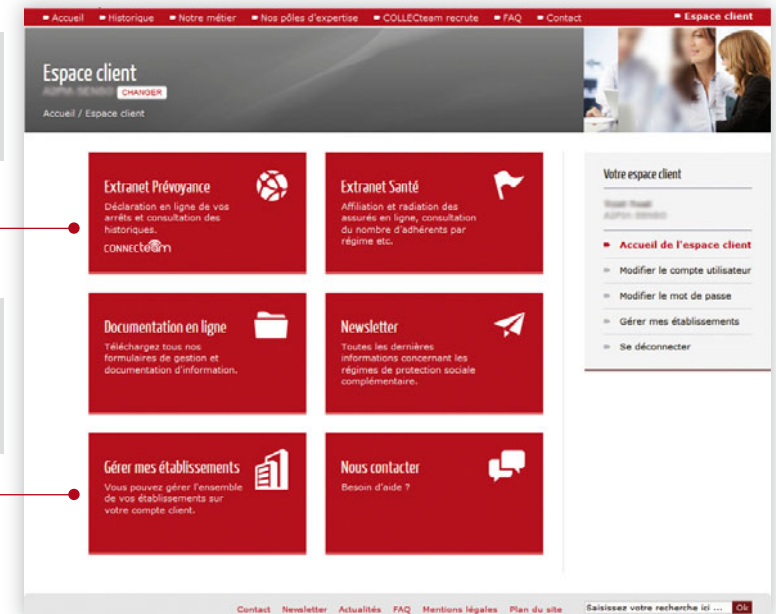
Accueil Historique Notre métier Nos pôles d'expertise COLLECteam recrute FAQ Contact Espace client

Espace client
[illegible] CHANGER
Accueil / Espace client

Extranet Prévoyance
Déclaration en ligne de vos arrêts et consultation des historiques.
CONNECTeam

Extranet Santé
Affiliation et radiation des assurés en ligne, consultation du nombre d'adhérents par régime etc.

Documentation en ligne
Téléchargez tous nos formulaires de gestion et documentation d'information.

Newsletter
Toutes les dernières informations concernant les régimes de protection sociale complémentaire.

Gérer mes établissements
Vous pouvez gérer l'ensemble de vos établissements sur votre compte client.

Nous contacter
Besoin d'aide ?

Votre espace client
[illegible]
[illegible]
Accueil de l'espace client
Modifier le compte utilisateur
Modifier le mot de passe
Gérer mes établissements
Se déconnecter

Contact Newsletter Actualités FAQ Mentions légales Plan du site
Saisissez votre recherche ici ... Ok